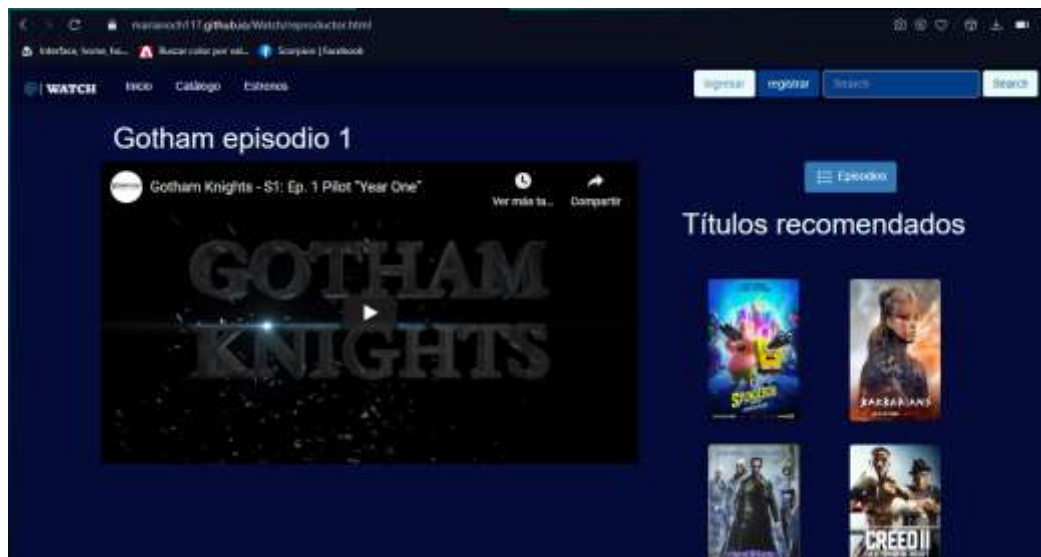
marianoch117.github.io/Watch/reproductor.html

Interface, home, fu... Buscar color por val... Scorpion | Facebook

WATCH Inicio Catálogo Estrenos

Ingresar registrar Search Search

Gotham episodio 1

Gotham Knights - S1: Ep. 1 Pilot "Year One"

Ver más ta... Compartir

GOTHAM KNIGHTS

Episodios

Títulos recomendados

SPONGEBOB

BARBARIANS

CREED II